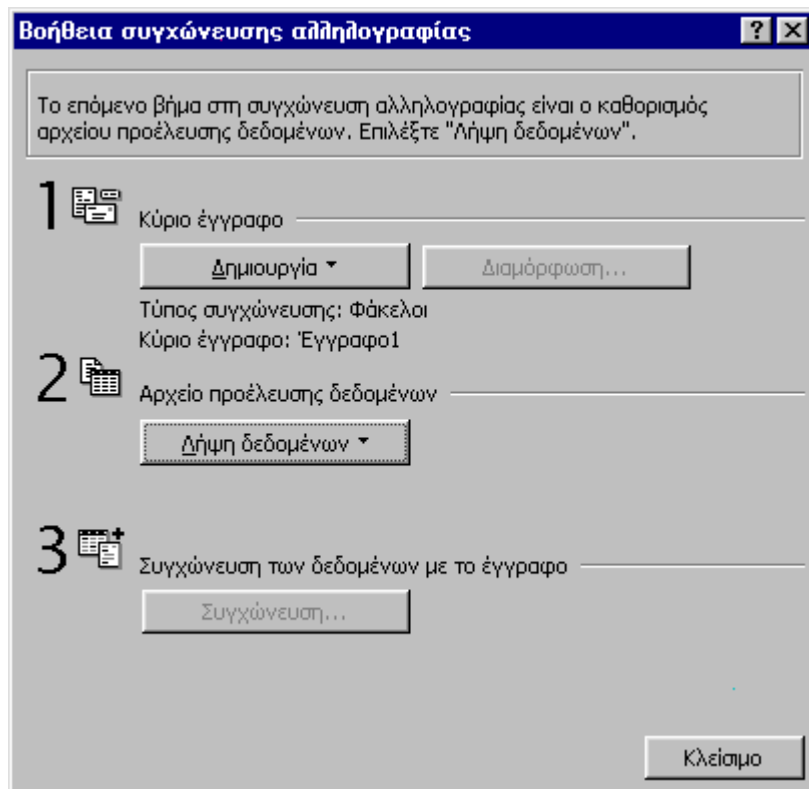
Βοήθεια συγχώνευσης αλληλογραφίας

?
X

Το επόμενο βήμα στη συγχώνευση αλληλογραφίας είναι ο καθορισμός αρχείου προέλευσης δεδομένων. Επιλέξτε "Λήψη δεδομένων".

1
Κύριο έγγραφο

Δημιουργία ▾
Διαμόρφωση...

Τύπος συγχώνευσης: Φάκελοι
Κύριο έγγραφο: Έγγραφο1

2
Αρχείο προέλευσης δεδομένων

Λήψη δεδομένων ▾

3
Συγχώνευση των δεδομένων με το έγγραφο

Συγχώνευση...

Κλείσιμο